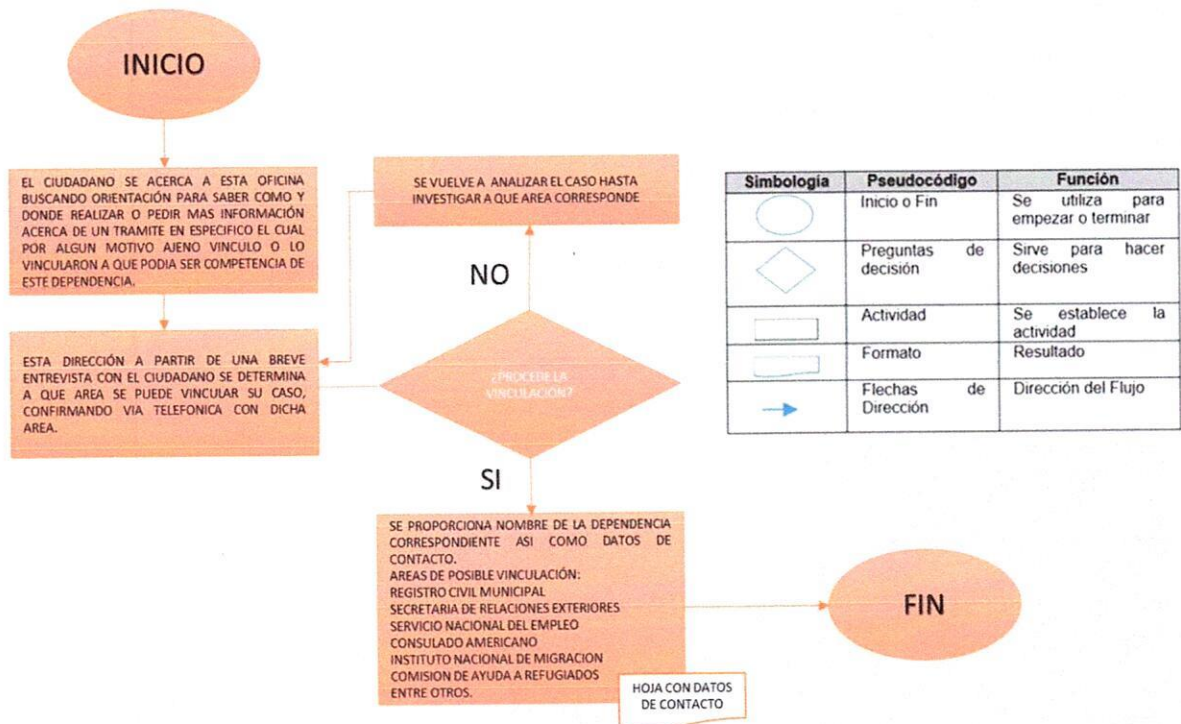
INICIO

EL CIUDADANO SE ACERCA A ESTA OFICINA BUSCANDO ORIENTACIÓN PARA SABER COMO Y DONDE REALIZAR O PEDIR MAS INFORMACIÓN ACERCA DE UN TRAMITE EN ESPECIFICO EL CUAL POR ALGUN MOTIVO AJENO VINCULO O LO VINCULARON A QUE PODIA SER COMPETENCIA DE ESTE DEPENDENCIA.

SE VUELVE A ANALIZAR EL CASO HASTA INVESTIGAR A QUE AREA CORRESPONDE

NO

ESTA DIRECCIÓN A PARTIR DE UNA BREVE ENTREVISTA CON EL CIUDADANO SE DETERMINA A QUE AREA SE PUEDE VINCULAR SU CASO, CONFIRMANDO VIA TELEFONICA CON DICHA AREA.

¿PROCEDE LA VINCULACIÓN?

SI

SE PROPORCIONA NOMBRE DE LA DEPENDENCIA CORRESPONDIENTE ASI COMO DATOS DE CONTACTO.
AREAS DE POSIBLE VINCULACIÓN:
REGISTRO CIVIL MUNICIPAL
SECRETARIA DE RELACIONES EXTERIORES
SERVICIO NACIONAL DEL EMPLEO
CONSULADO AMERICANO
INSTITUTO NACIONAL DE MIGRACION
COMISION DE AYUDA A REFUGIADOS
ENTRE OTROS.

HOJA CON DATOS DE CONTACTO

FIN

| Simbología | Pseudocódigo | Función |
|---|---|---|
| | Inicio o Fin | Se utiliza para empezar o terminar |
| | Preguntas de decisión | Sirve para hacer decisiones |
| | Actividad | Se establece la actividad |
| | Formato | Resultado |
| | Flechas de Dirección | Dirección del Flujo |